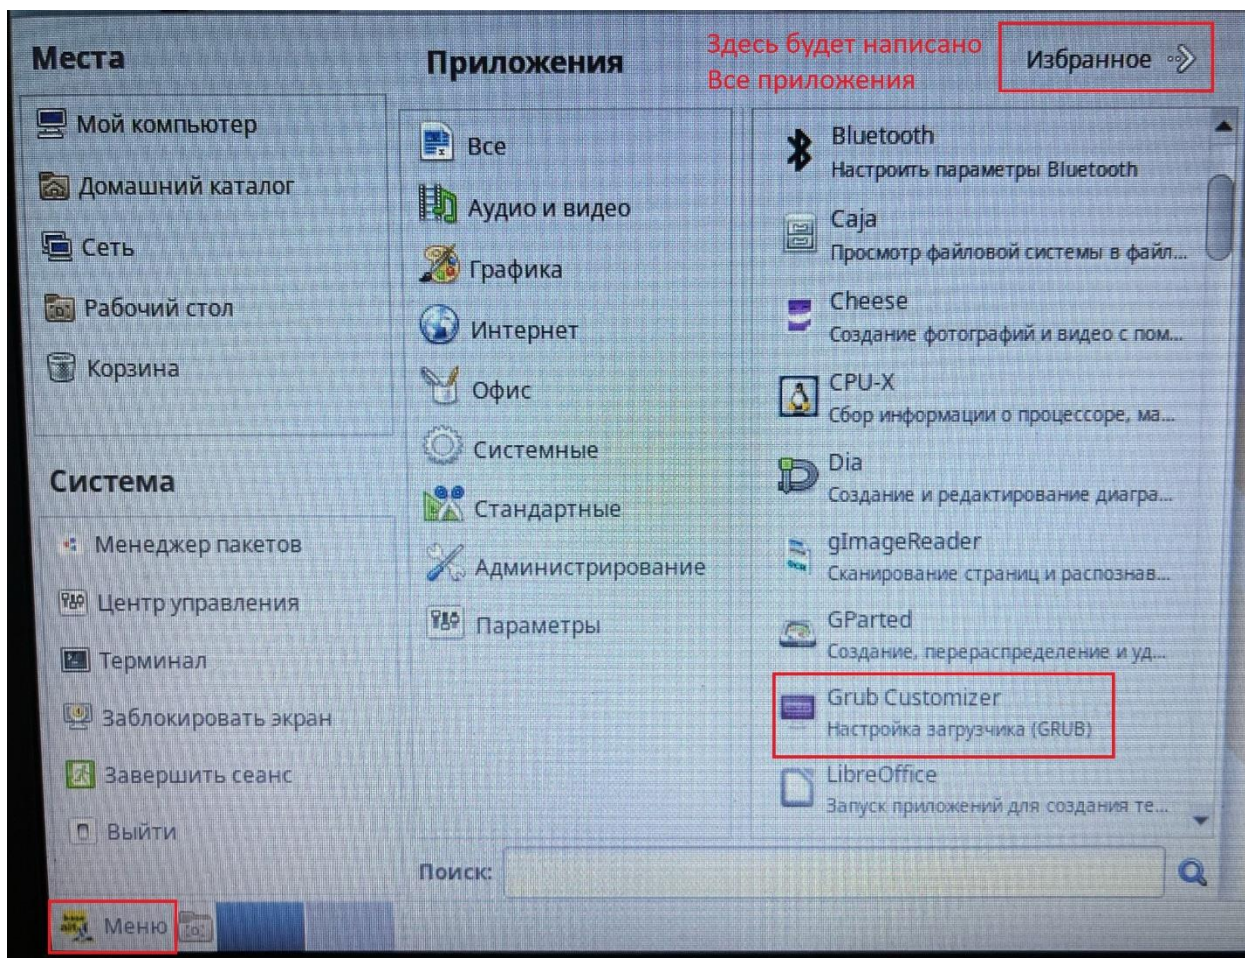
Места

Мой компьютер
Домашний каталог
Сеть
Рабочий стол
Корзина

Система

Менеджер пакетов
Центр управления
Терминал
Заблокировать экран
Завершить сеанс
Выйти

Меню

Приложения

Здесь будет написано
Все приложения

Избранное

Все
Аудио и видео
Графика
Интернет
Офис
Системные
Стандартные
Администрирование
Параметры

Bluetooth
Настроить параметры Bluetooth
Caja
Просмотр файловой системы в файл...
Cheese
Создание фотографий и видео с пом...
CPU-X
Сбор информации о процессоре, ма...
Dia
Создание и редактирование диагра...
gImageReader
Сканирование страниц и распознав...
GParted
Создание, перераспределение и уд...
Grub Customizer
Настройка загрузчика (GRUB)
LibreOffice
Запуск приложений для создания те...

Поиск: